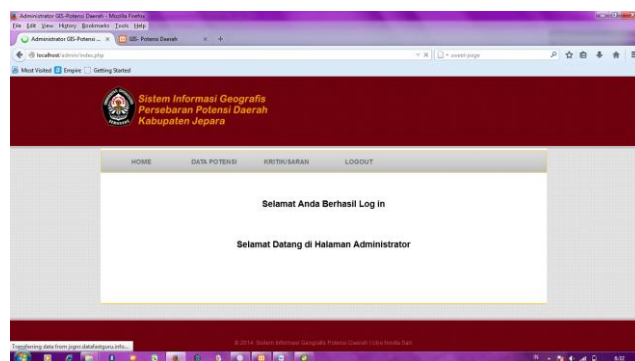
Administrator GIS-Potensi Daerah - Mozilla Firefox
File Edit View History Bookmarks Tools Help
Administrator GIS-Potensi ... × GIS- Potensi Daerah × +
localhost/admin/index.php
Most Visited Empire Getting Started

Sistem Informasi Geografis
Persebaran Potensi Daerah
Kabupaten Jepara

HOME DATA POTENSI KRITIK/SARAN LOGOUT

Selamat Anda Berhasil Log in

Selamat Datang di Halaman Administrator

© 2014 Sistem Informasi Geografis Potensi Daerah | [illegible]

Transferring data from jogm.datafatguru.info...